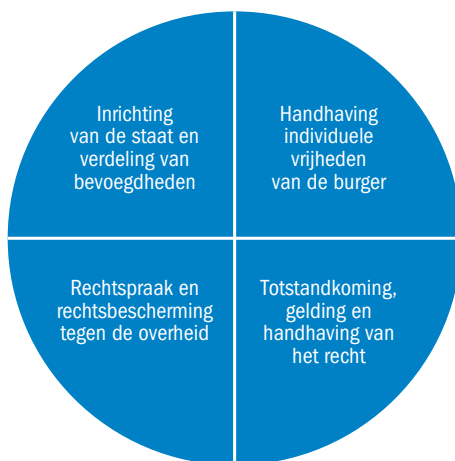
Inrichting van de staat en verdeling van bevoegdheden

Handhaving individuele vrijheden van de burger

Rechtspraak en rechtsbescherming tegen de overheid

Totstandkoming, gelding en handhaving van het recht